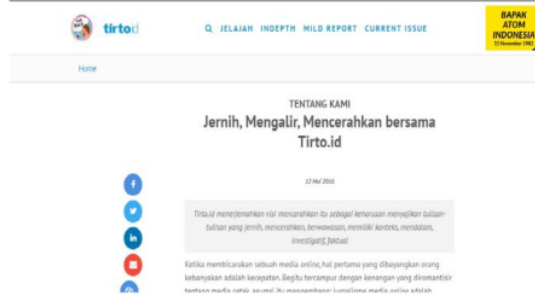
tirto.id

JELAJAH INDEPTH MILD REPORT CURRENT ISSUE

BAPAK ATOM INDONESIA
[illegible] November 1982

Home

TENTANG KAMI

Jernih, Mengalir, Mencerahkan bersama Tirto.id

12 Mei 2016

Tirto.id menerjemahkan visi mencerahkan itu sebagai keharusan menyajikan tulisan-tulisan yang jernih, mencerahkan, berwawasan, memiliki konteks, mendalam, investigatif, faktual

Ketika membicarakan sebuah media online, hal pertama yang dibayangkan orang kebanyakan adalah kecepatan. Begitu tercampur dengan kenangan yang diromantisir tentang media cetak, asumsi itu menyembunyi jurnalisme media online adalah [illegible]